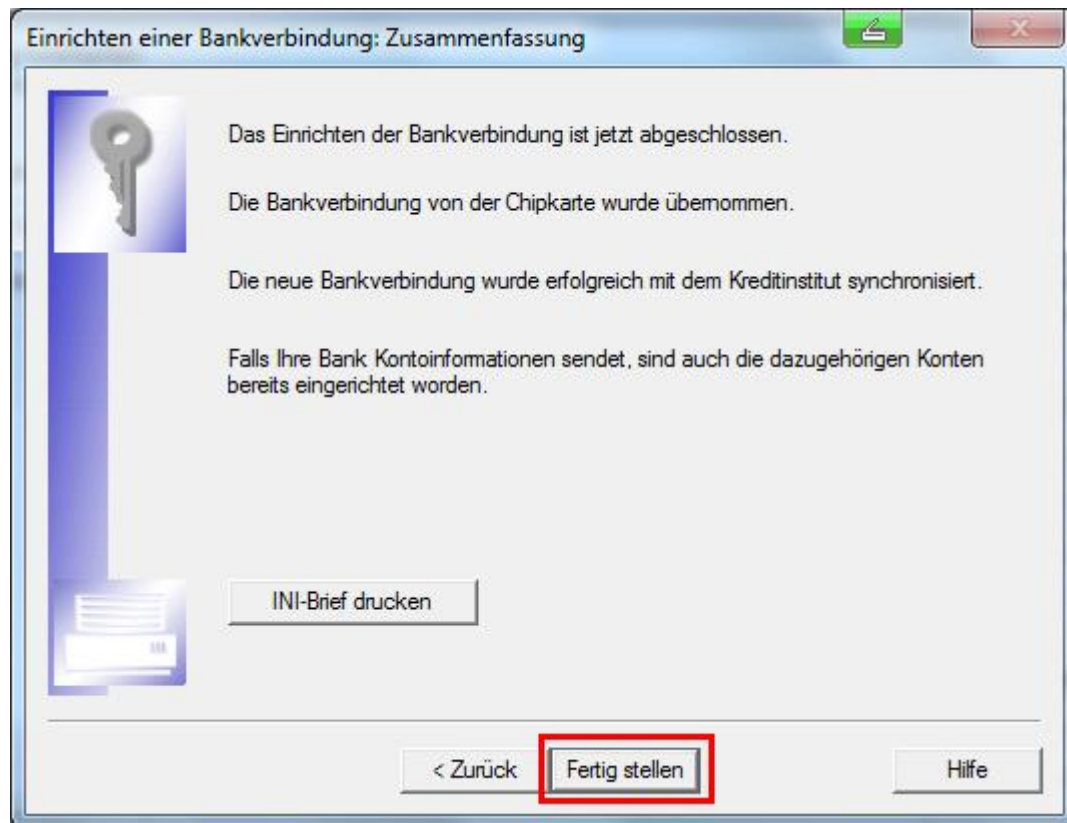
Einrichten einer Bankverbindung: Zusammenfassung

Das Einrichten der Bankverbindung ist jetzt abgeschlossen.

Die Bankverbindung von der Chipkarte wurde übernommen.

Die neue Bankverbindung wurde erfolgreich mit dem Kreditinstitut synchronisiert.

Falls Ihre Bank Kontoinformationen sendet, sind auch die dazugehörigen Konten bereits eingerichtet worden.

INI-Brief drucken

< Zurück

Fertig stellen

Hilfe